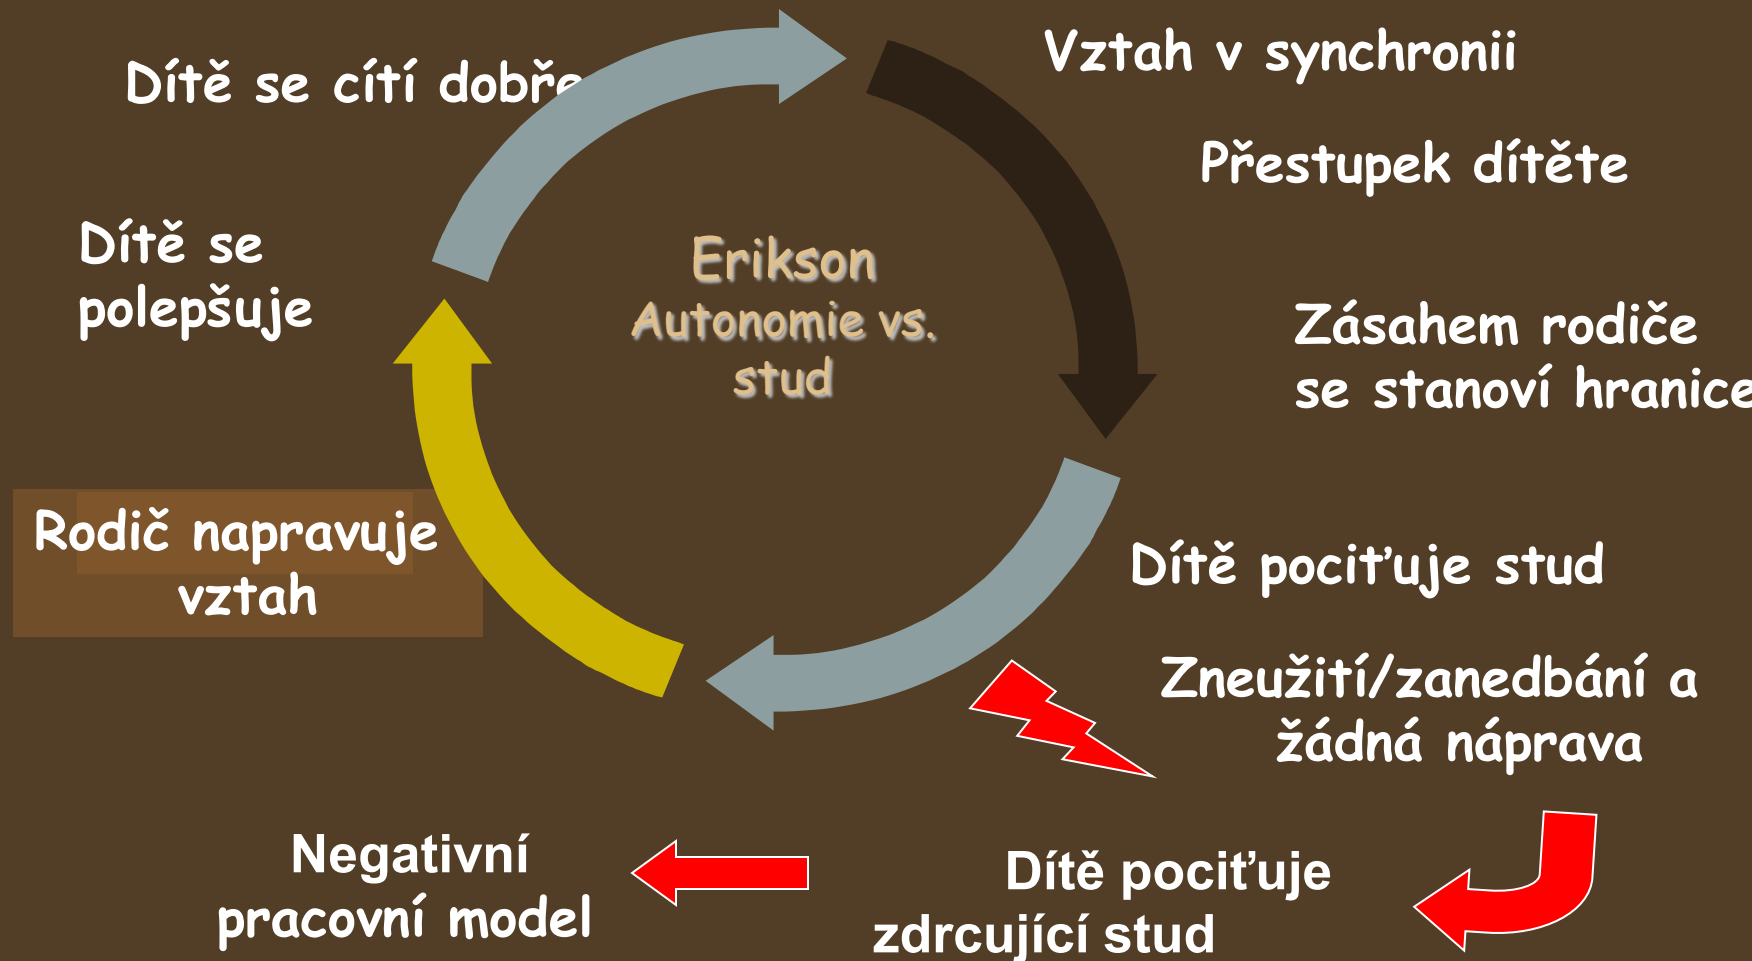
Dítě se cítí dobře

Vztah v synchronii

Přestupek dítěte

Dítě se polepšuje

Erikson
Autonomie vs. stud

Zásahem rodiče se stanoví hranice

Rodič napravuje vztah

Dítě pociťuje stud

Zneužití/zanedbání a žádná náprava

Negativní pracovní model

Dítě pociťuje zdrcující stud